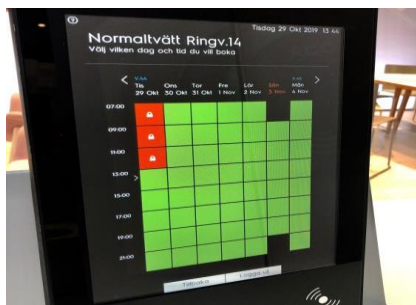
Normaltvätt Ringv.14
Välj vilken dag och tid du vill boka

Tisdag 29 Okt 2019 13:44

| | V.44 Tis 29 Okt | Ons 30 Okt | Tor 31 Okt | Fre 1 Nov | Lör 2 Nov | Sön 3 Nov | V.45 Mån 4 Nov |
|---|---|---|---|---|---|---|---|
| 07:00 | | | | | | | |
| 09:00 | | | | | | | |
| 11:00 | | | | | | | |
| 13:00 | | | | | | | |
| 15:00 | | | | | | | |
| 17:00 | | | | | | | |
| 19:00 | | | | | | | |
| 21:00 | | | | | | | |

Tillbaka
Logga ut